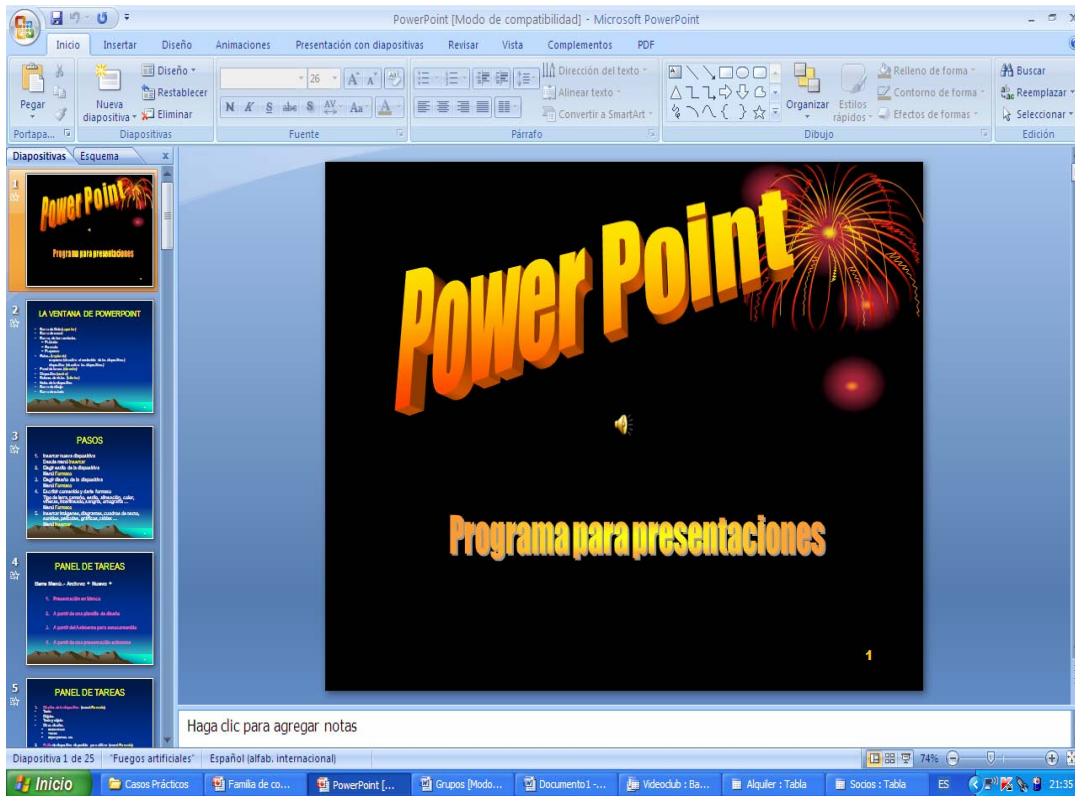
PowerPoint [Modo de compatibilidad] - Microsoft PowerPoint

Inicio Insertar Diseño Animaciones Presentación con diapositivas Revisar Vista Complementos PDF

Pegar Nueva diapositiva Diseño Restablecer Eliminar 26 N K S abc S Aa A Dirección del texto Alinear texto Convertir a SmartArt Organizar Estilos rápidos Relleno de forma Contorno de forma Efectos de formas Buscar Reemplazar Seleccionar

Portapa... Diapositivas Fuente Párrafo Dibujo Edición

Diapositivas Esquema

1
Power Point
Programa para presentaciones

2
LA VENTANA DE POWERPOINT

3
PASOS

4
PANEL DE TAREAS

5
PANEL DE TAREAS

Power Point

Programa para presentaciones

1

Haga clic para agregar notas

Diapositiva 1 de 25 "Fuegos artificiales" Español (alfab. internacional) 74%

Inicio Casos Prácticos Familia de co... PowerPoint [... Grupos [Modo... Documento1 -... Videoclub : Ba... Alquiler : Tabla Socios : Tabla ES 21:35